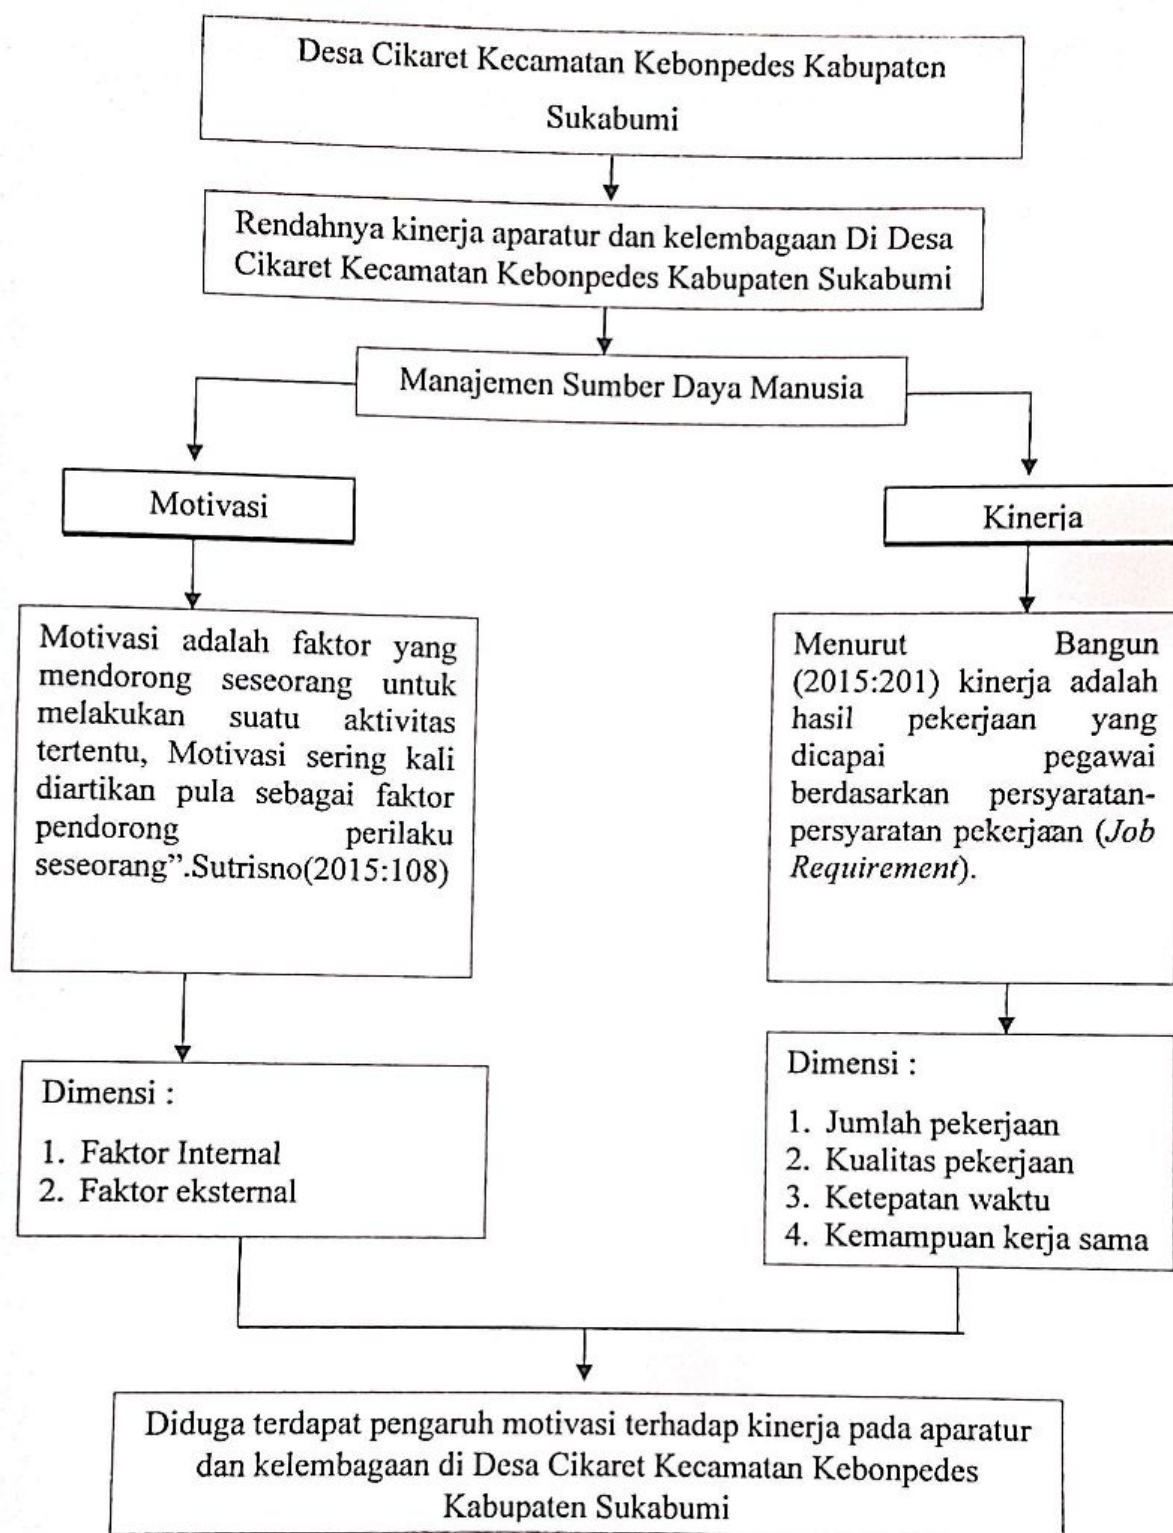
Desa Cikaret Kecamatan Kebonpedes Kabupaten Sukabumi

Rendahnya kinerja aparatur dan kelembagaan Di Desa Cikaret Kecamatan Kebonpedes Kabupaten Sukabumi

Manajemen Sumber Daya Manusia

Motivasi

Motivasi adalah faktor yang mendorong seseorang untuk melakukan suatu aktivitas tertentu, Motivasi sering kali diartikan pula sebagai faktor pendorong perilaku seseorang".Sutrisno(2015:108)

Dimensi :

1. Faktor Internal
2. Faktor eksternal

Kinerja

Menurut Bangun (2015:201) kinerja adalah hasil pekerjaan yang dicapai pegawai berdasarkan persyaratan-persyaratan pekerjaan (*Job Requirement*).

Dimensi :

1. Jumlah pekerjaan
2. Kualitas pekerjaan
3. Ketepatan waktu
4. Kemampuan kerja sama

Diduga terdapat pengaruh motivasi terhadap kinerja pada aparatur dan kelembagaan di Desa Cikaret Kecamatan Kebonpedes Kabupaten Sukabumi